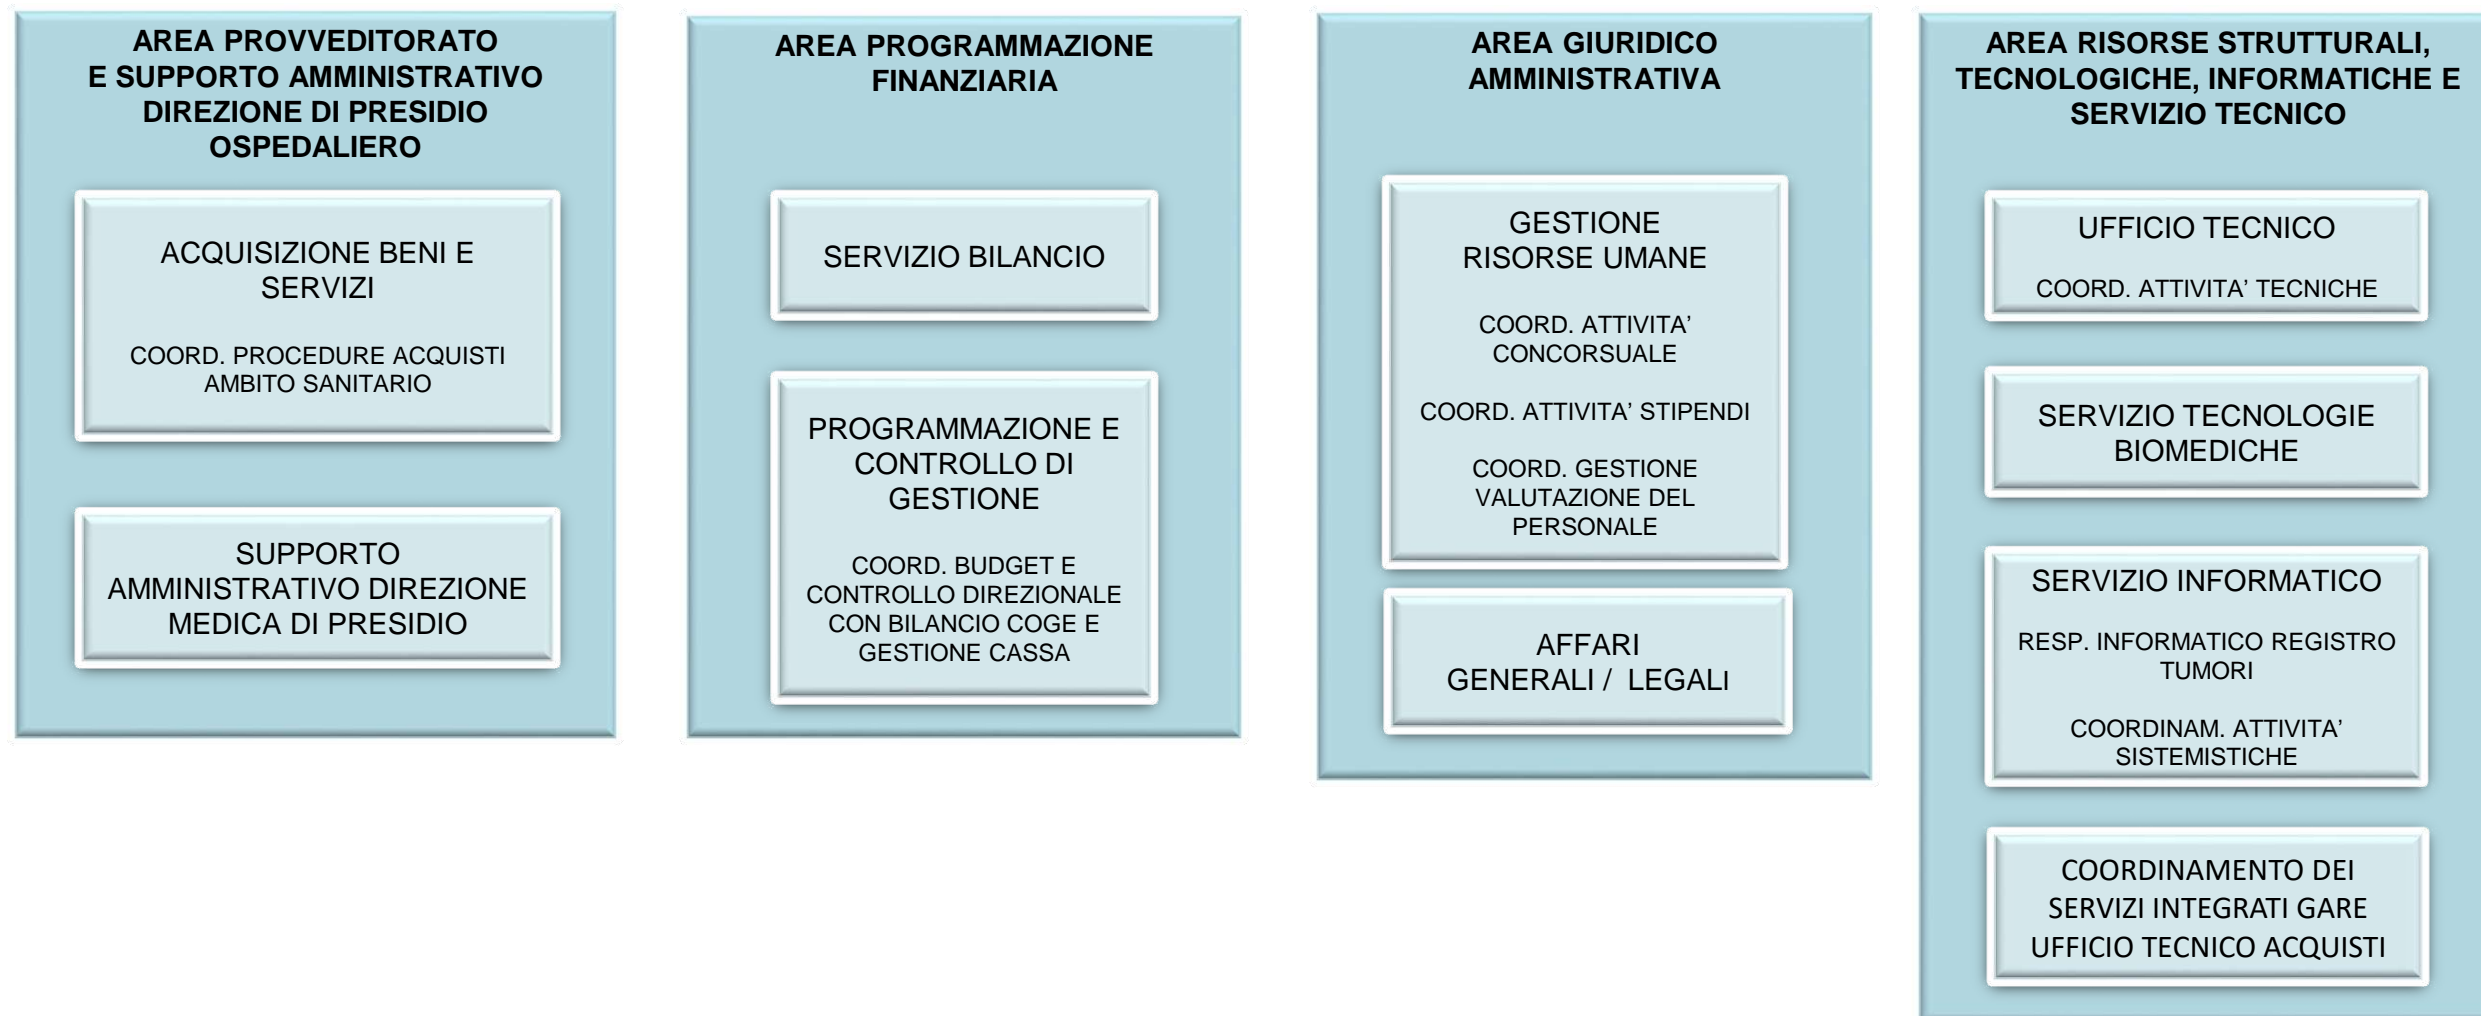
AREA PROVVEDITORATO
E SUPPORTO AMMINISTRATIVO DIREZIONE DI PRESIDIO OSPEDALIERO

ACQUISIZIONE BENI E SERVIZI

COORD. PROCEDURE ACQUISTI AMBITO SANITARIO

SUPPORTO AMMINISTRATIVO DIREZIONE MEDICA DI PRESIDIO

AREA PROGRAMMAZIONE FINANZIARIA

SERVIZIO BILANCIO

PROGRAMMAZIONE E CONTROLLO DI GESTIONE

COORD. BUDGET E CONTROLLO DIREZIONALE CON BILANCIO COGE E GESTIONE CASSA

AREA GIURIDICO AMMINISTRATIVA

GESTIONE RISORSE UMANE

COORD. ATTIVITA' CONCORSUALE

COORD. ATTIVITA' STIPENDI

COORD. GESTIONE VALUTAZIONE DEL PERSONALE

AFFARI GENERALI / LEGALI

AREA RISORSE STRUTTURALI, TECNOLOGICHE, INFORMATICHE E SERVIZIO TECNICO

UFFICIO TECNICO

COORD. ATTIVITA' TECNICHE

SERVIZIO TECNOLOGIE BIOMEDICHE

SERVIZIO INFORMATICO

RESP. INFORMATICO REGISTRO TUMORI

COORDINAM. ATTIVITA' SISTEMISTICHE

COORDINAMENTO DEI SERVIZI INTEGRATI GARE UFFICIO TECNICO ACQUISTI